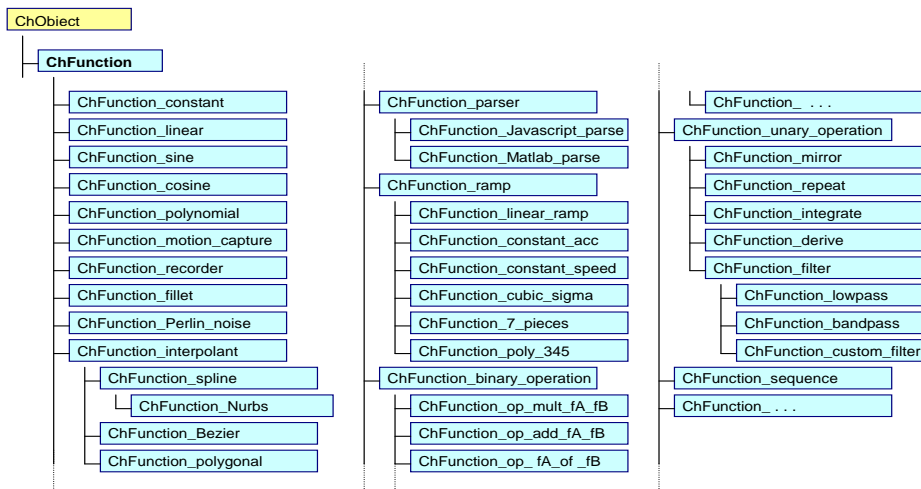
ChObiect

ChFunction

ChFunction_constant
ChFunction_linear
ChFunction_sine
ChFunction_cosine
ChFunction_polynomial
ChFunction_motion_capture
ChFunction_recorder
ChFunction_fillet
ChFunction_Perlin_noise
ChFunction_interpolant
ChFunction_spline
ChFunction_Nurbs
ChFunction_Bezier
ChFunction_polygonal

ChFunction_parser
ChFunction_Javascript_parse
ChFunction_Matlab_parse
ChFunction_ramp
ChFunction_linear_ramp
ChFunction_constant_acc
ChFunction_constant_speed
ChFunction_cubic_sigma
ChFunction_7_pieces
ChFunction_poly_345
ChFunction_binary_operation
ChFunction_op_mult_fA_fB
ChFunction_op_add_fA_fB
ChFunction_op_ fA_of _fB

ChFunction_ . . .
ChFunction_unary_operation
ChFunction_mirror
ChFunction_repeat
ChFunction_integrate
ChFunction_derive
ChFunction_filter
ChFunction_lowpass
ChFunction_bandpass
ChFunction_custom_filter
ChFunction_sequence
ChFunction_ . . .